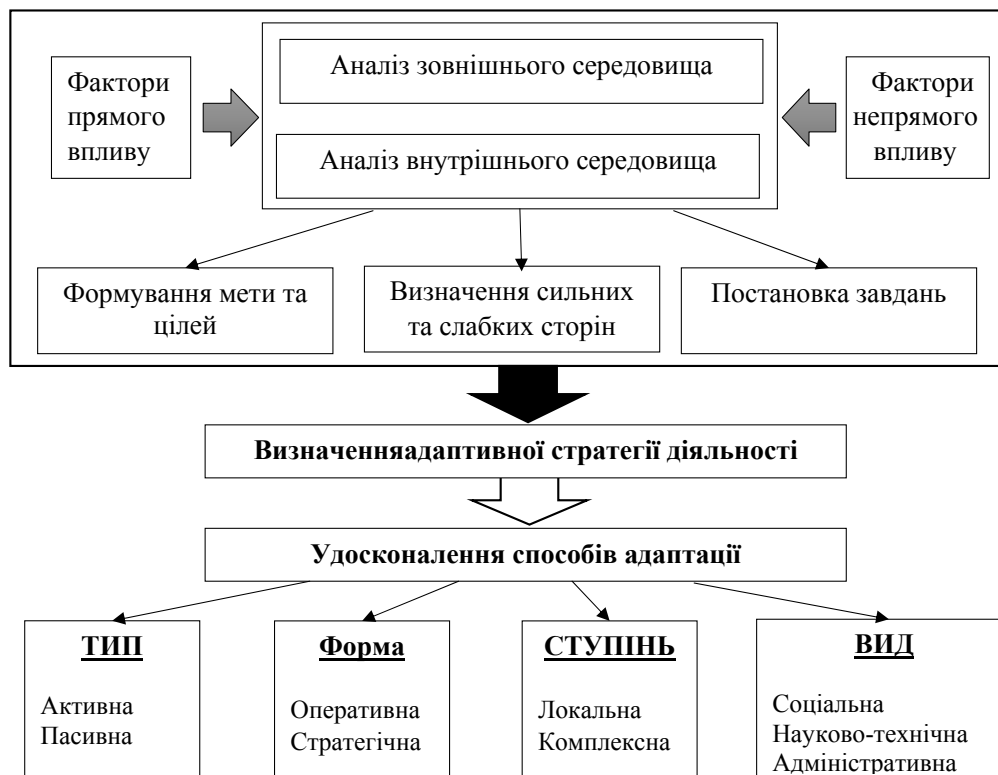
Фактори прямого впливу

Аналіз зовнішнього середовища

Аналіз внутрішнього середовища

Фактори непрямого впливу

Формування мети та цілей

Визначення сильних та слабких сторін

Постановка завдань

Визначенняадаптивної стратегії діяльності

Удосконалення способів адаптації

ТИП

Активна
Пасивна

Форма

Оперативна
Стратегічна

СТУПІНЬ

Локальна
Комплексна

ВИД

Соціальна
Науково-технічна
Адміністративна